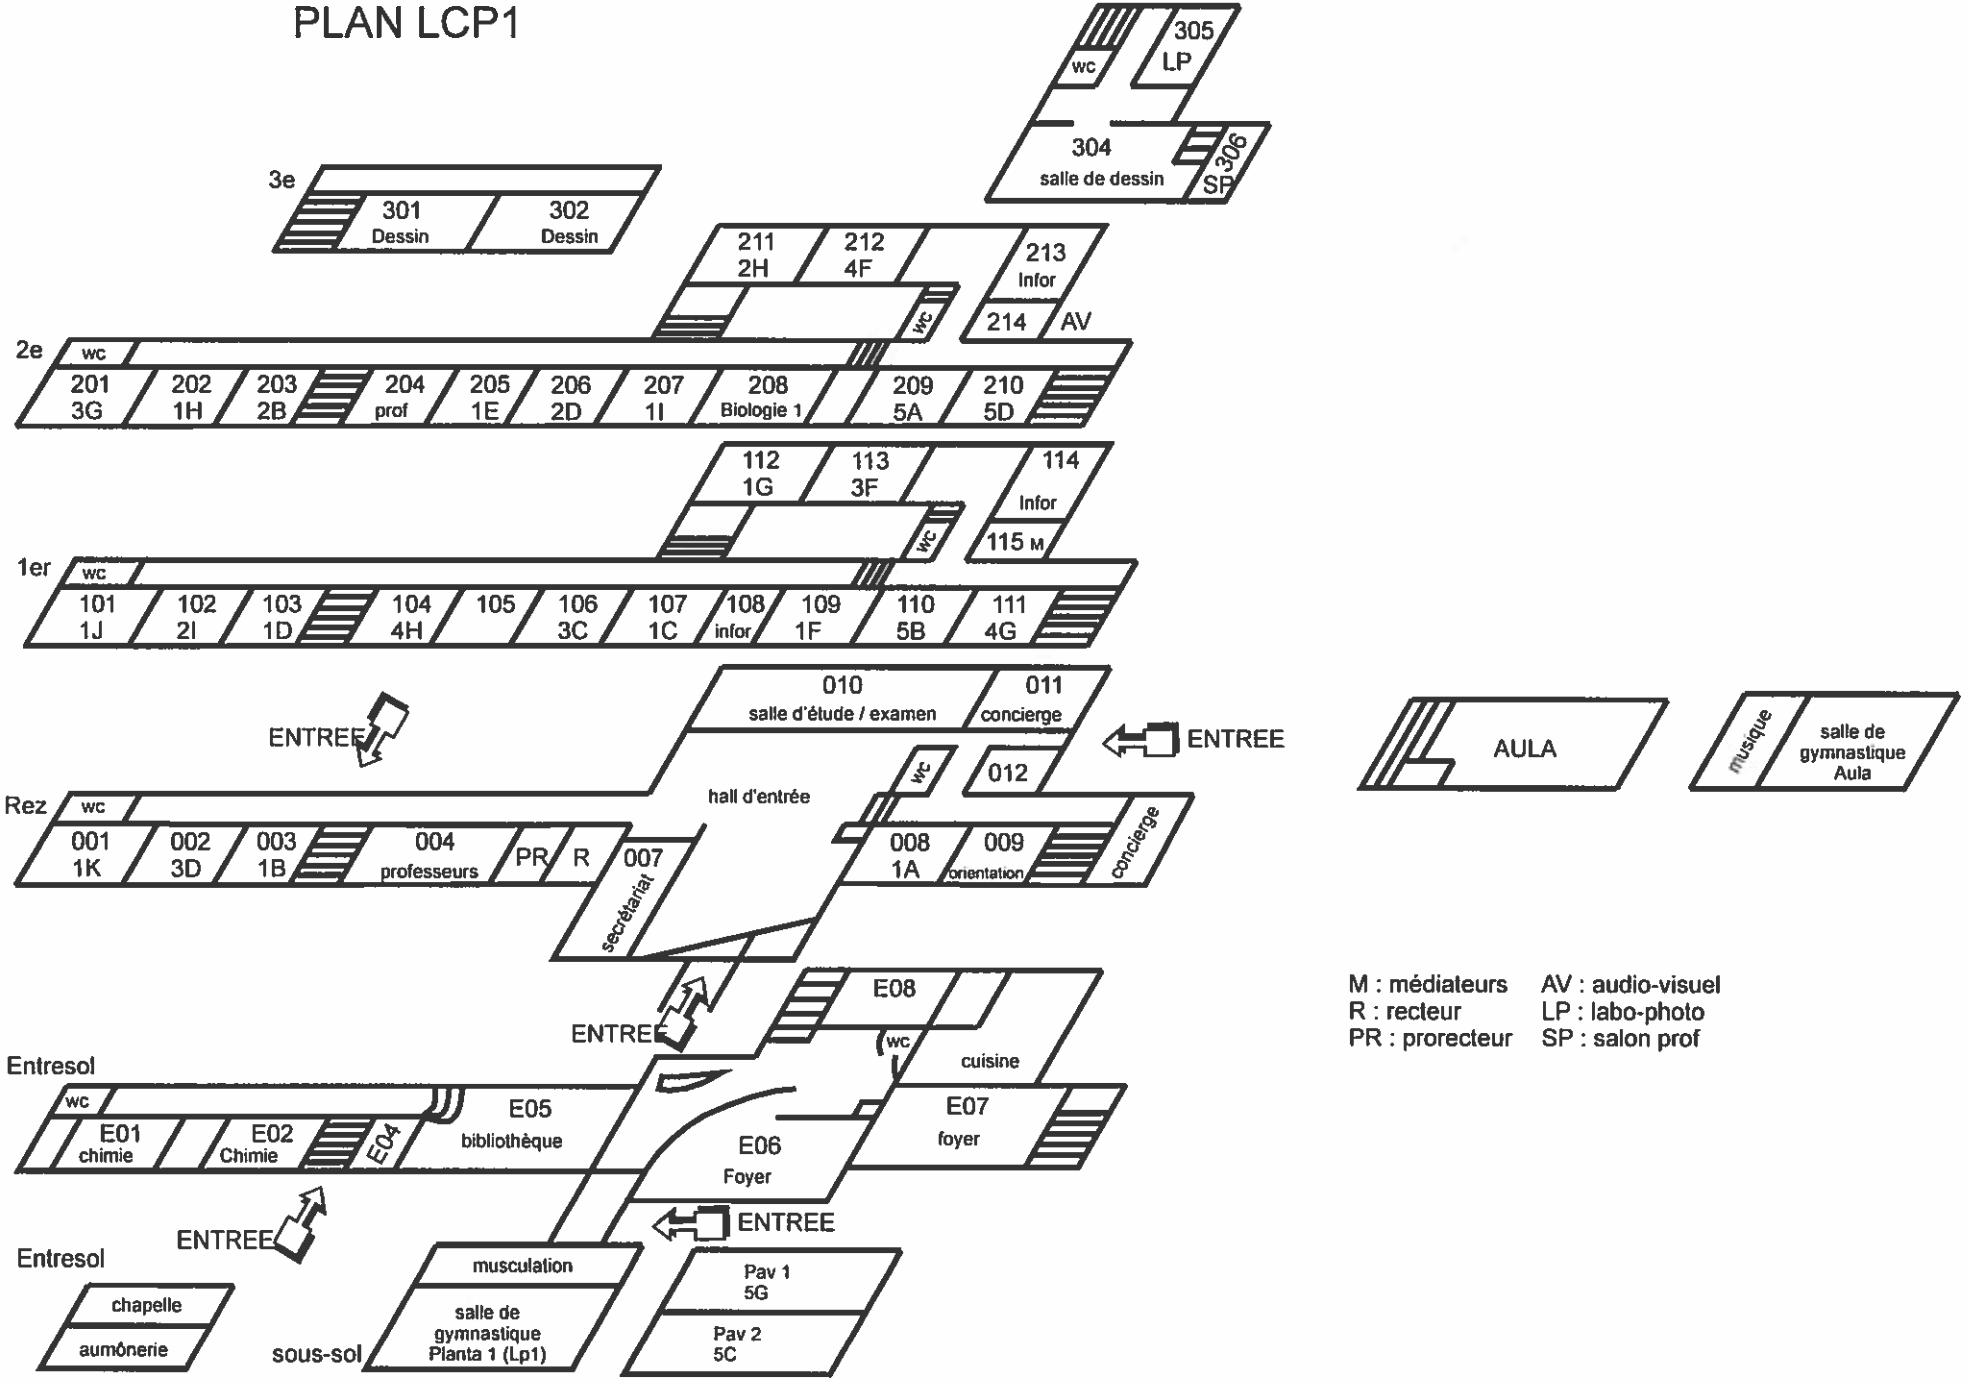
PLAN LCP1

wc
305
LP
304
salle de dessin
306
SP

3e
301
Dessin
302
Dessin

211
2H
212
4F
213
Infor
wc
214
AV

2e
wc
201
3G
202
1H
203
2B
204
prof
205
1E
206
2D
207
1I
208
Biologie 1
209
5A
210
5D

112
1G
113
3F
114
Infor
wc
115 M

1er
wc
101
1J
102
2I
103
1D
104
4H
105
106
3C
107
1C
108
infor
109
1F
110
5B
111
4G

ENTREE
010
salle d'étude / examen
011
concierge
ENTREE
AULA
musique
salle de gymnastique Aula

hall d'entrée
wc
012
Rez
wc
001
1K
002
3D
003
1B
004
professeurs
PR
R
007
secrétariat
008
1A
009
orientation
concierge

ENTREE
E08
wc
cuisine

M : médiateurs
R : recteur
PR : prorecteur
AV : audio-visuel
LP : labo-photo
SP : salon prof

Entresol
wc
E01
chimie
E02
Chimie
E04
E05
bibliothèque
E06
Foyer
E07
foyer

ENTREE
ENTREE

Entresol
chapelle
aumônerie
sous-sol
musculation
salle de gymnastique Planta 1 (Lp1)
Pav 1
5G
Pav 2
5C